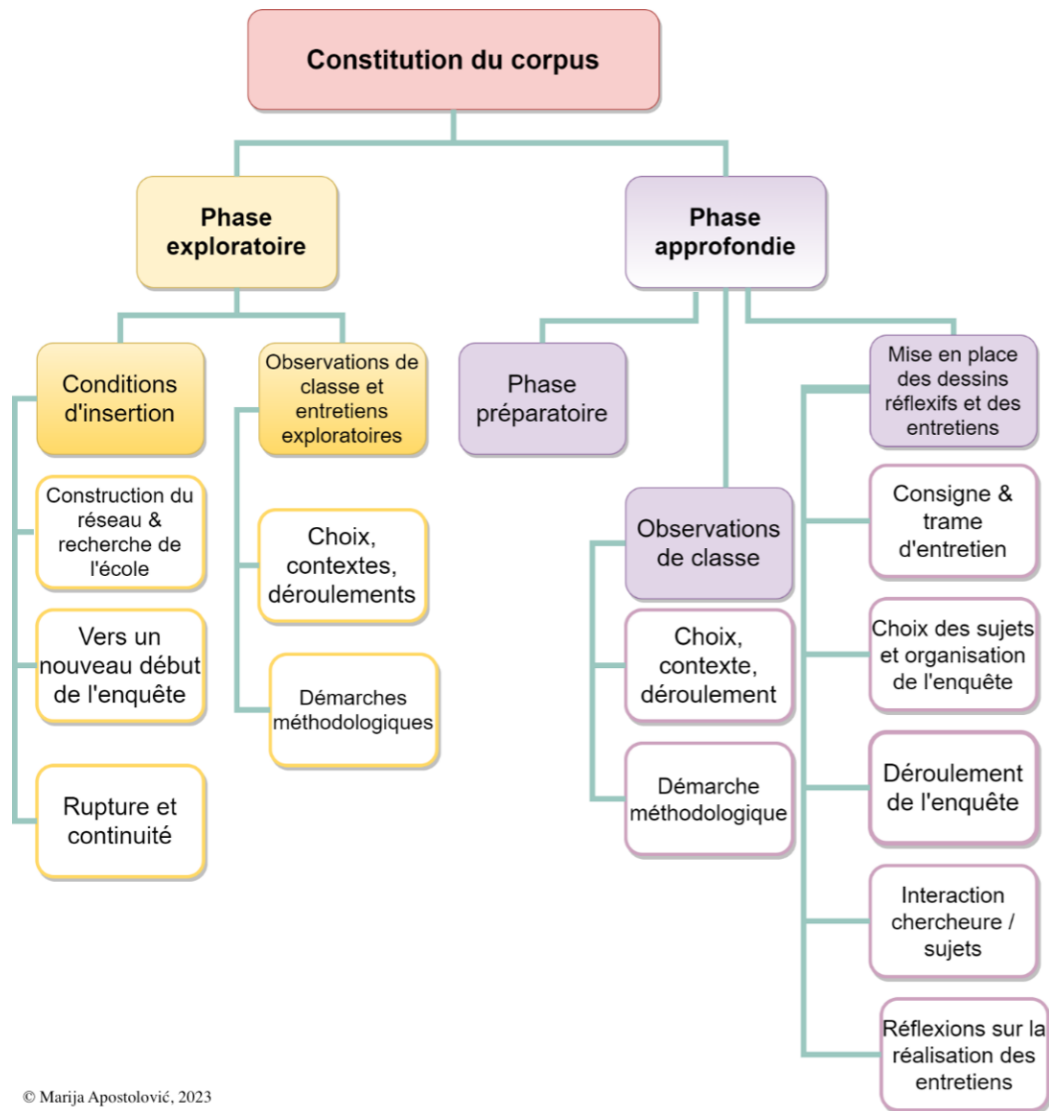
Constitution du corpus

Phase exploratoire

Conditions d'insertion

Construction du réseau & recherche de l'école

Vers un nouveau début de l'enquête

Rupture et continuité

Observations de classe et entretiens exploratoires

Choix, contextes, déroulements

Démarches méthodologiques

Phase approfondie

Phase préparatoire

Observations de classe

Choix, contexte, déroulement

Démarche méthodologique

Mise en place des dessins réflexifs et des entretiens

Consigne & trame d'entretien

Choix des sujets et organisation de l'enquête

Déroulement de l'enquête

Interaction chercheure / sujets

Réflexions sur la réalisation des entretiens

© Marija Apostolović, 2023